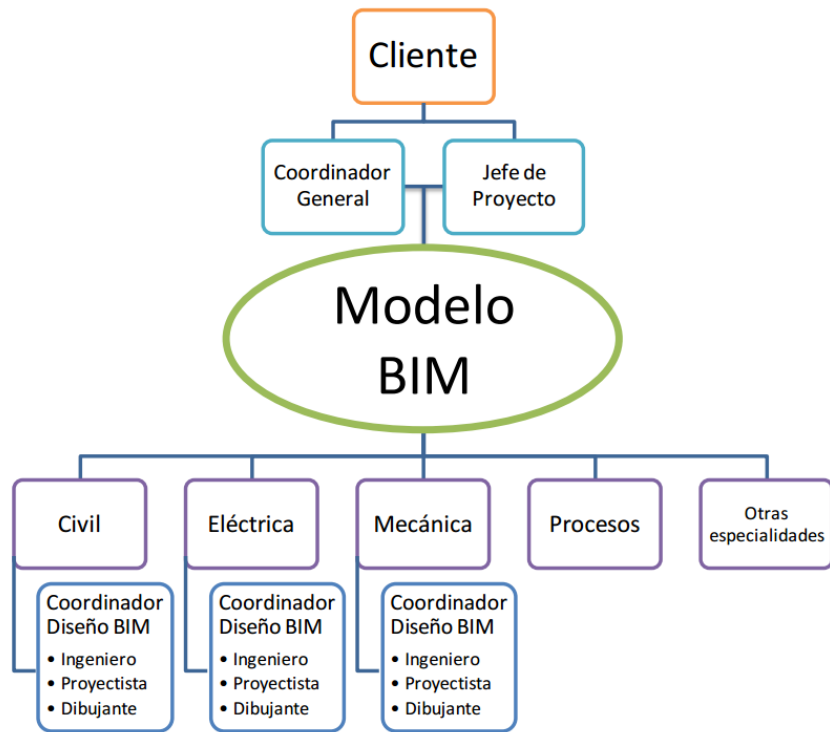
Cliente

Coordinador General

Jefe de Proyecto

Modelo BIM

Civil

Eléctrica

Mecánica

Procesos

Otras especialidades

Coordinador Diseño BIM
• Ingeniero
• Proyectista
• Dibujante

Coordinador Diseño BIM
• Ingeniero
• Proyectista
• Dibujante

Coordinador Diseño BIM
• Ingeniero
• Proyectista
• Dibujante